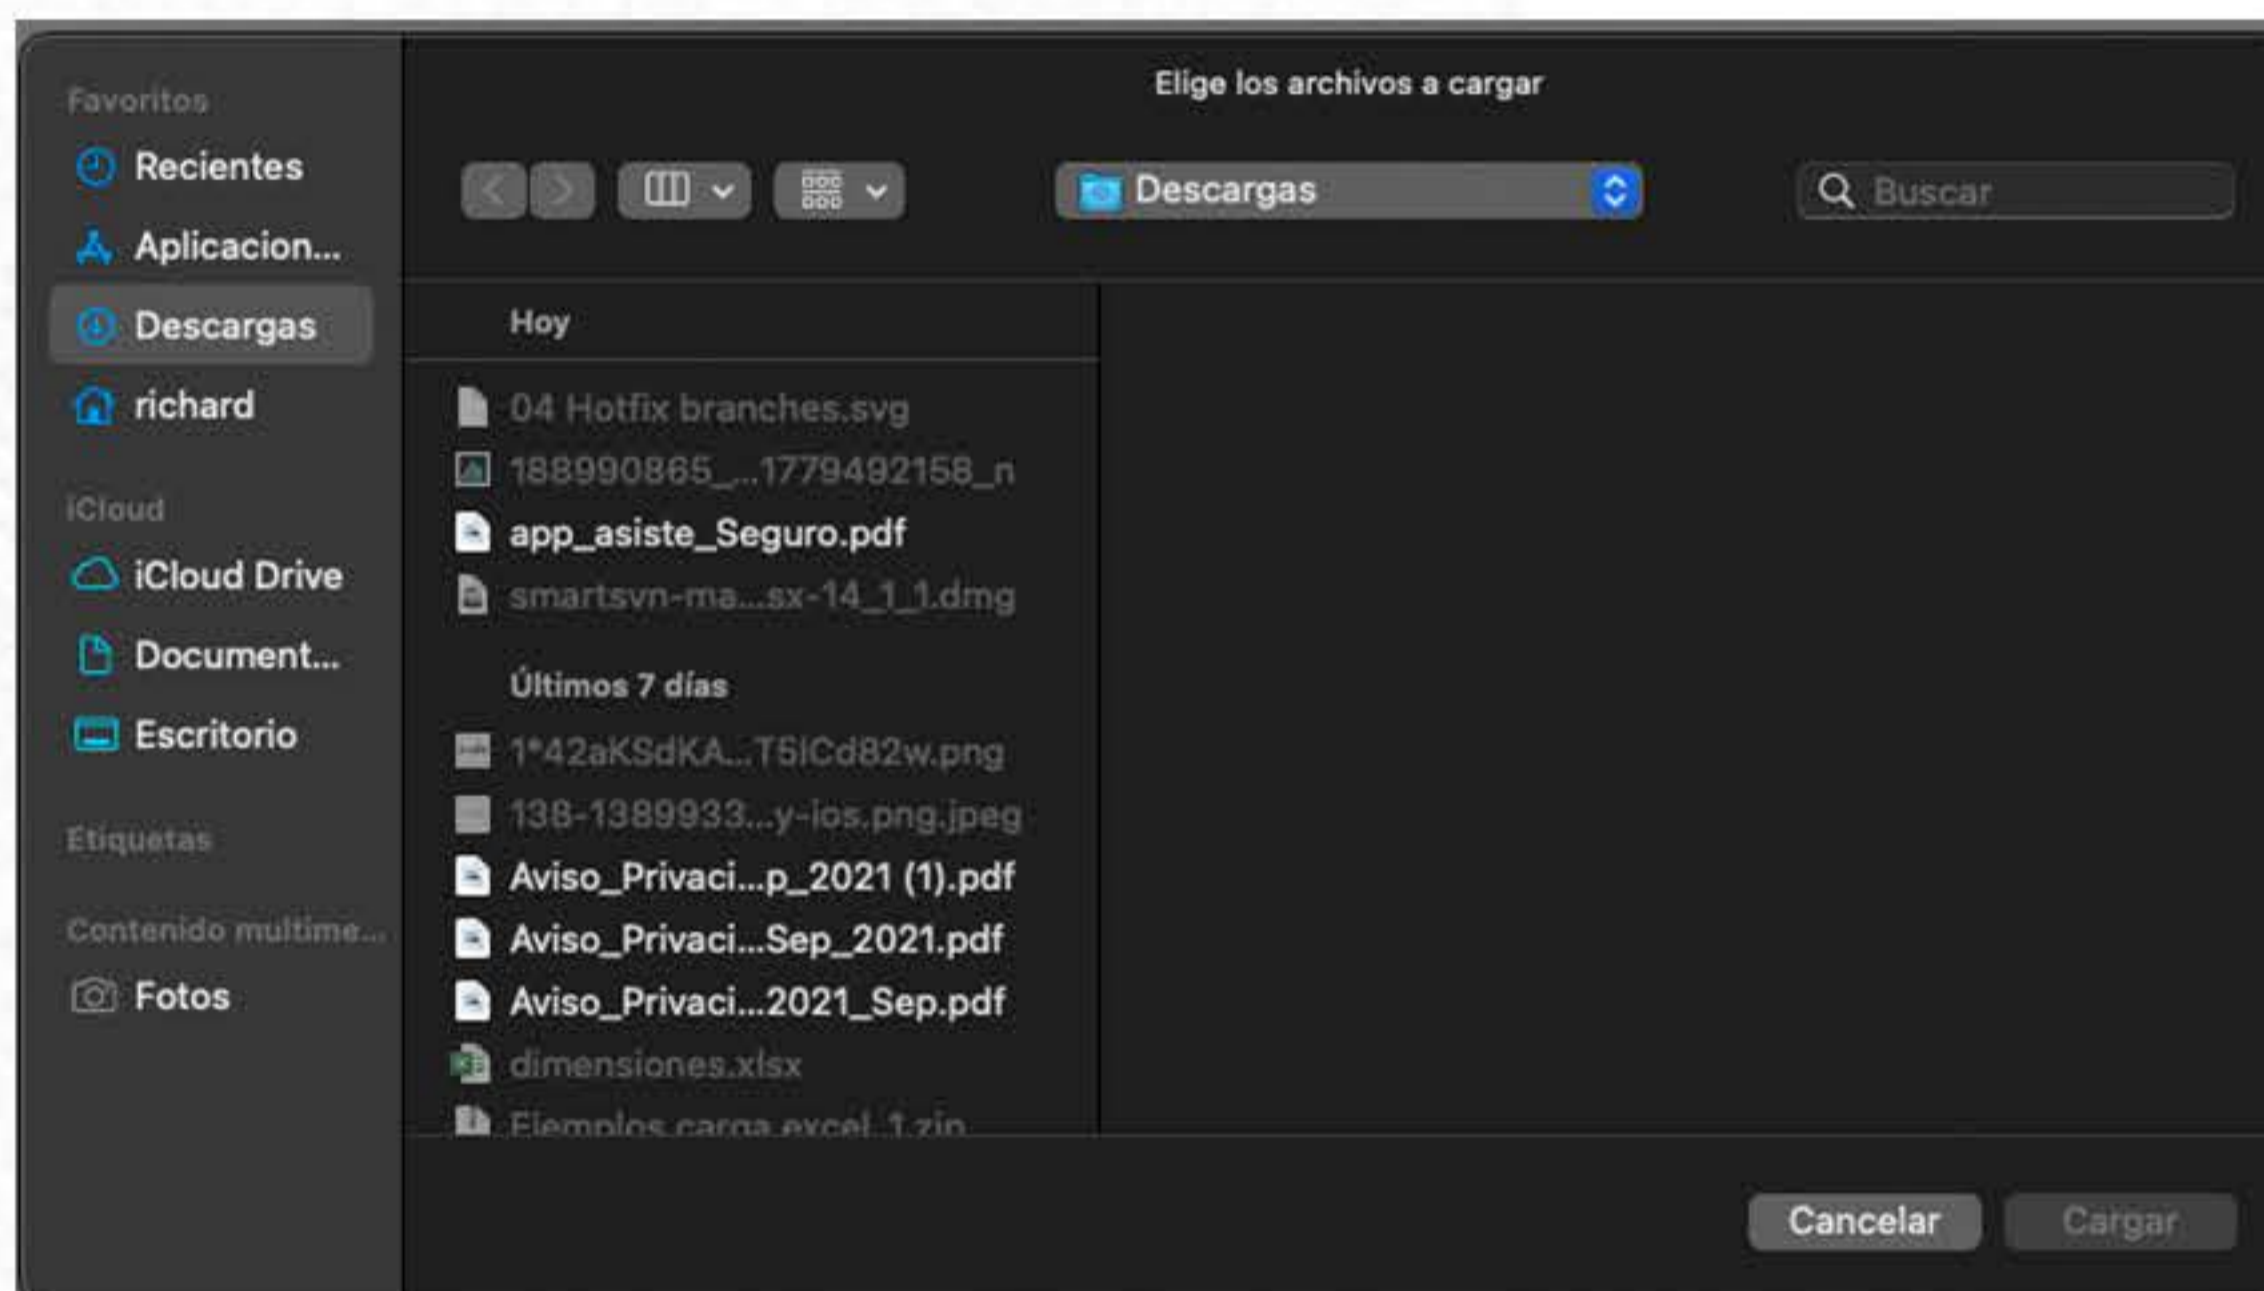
Favoritos
Recientes
Aplicacion...
Descargas
richard
iCloud
iCloud Drive
Document...
Escritorio
Etiquetas
Contenido multime...
Fotos

Elige los archivos a cargar

Descargas

Buscar

Hoy
04 Hotfix branches.svg
188990865_...1779492158_n
app_asiste_Seguro.pdf
smartsvn-ma...sx-14_1_1.dmg
Últimos 7 días
1*42aKSdKA...T5ICd82w.png
138-1389933...y-ios.png.jpeg
Aviso_Privaci...p_2021 (1).pdf
Aviso_Privaci...Sep_2021.pdf
Aviso_Privaci...2021_Sep.pdf
dimensiones.xlsx
Ejemplos carga excel 1.zip

Cancelar
Cargar